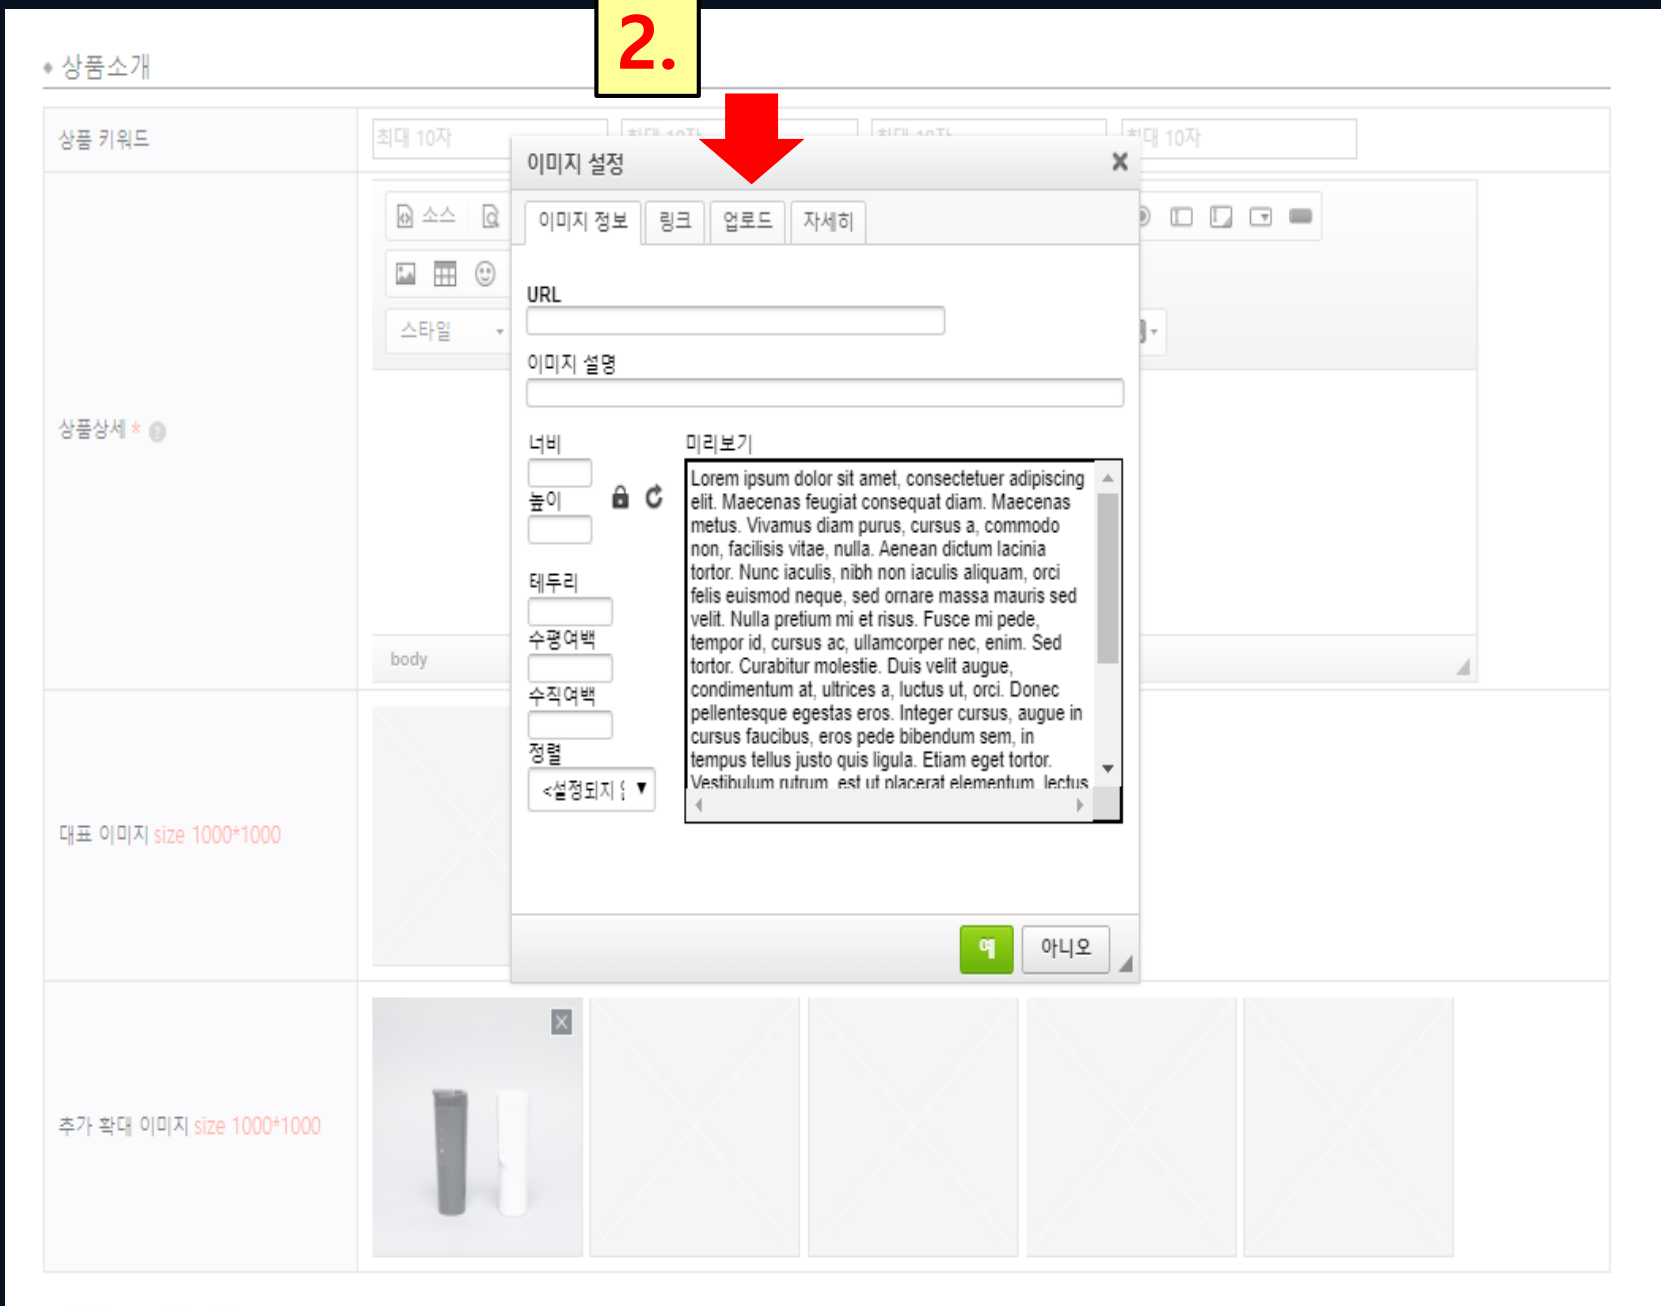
2.

상품소개

상품 키워드

최대 10자 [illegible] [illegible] 최대 10자

소스

스타일

상품상세 *

body

대표 이미지 size 1000*1000

추가 확대 이미지 size 1000*1000

이미지 설정

이미지 정보 | 링크 | 업로드 | 자세히

URL

이미지 설명

너비

높이

테두리

수평여백

수직여백

정렬

<설정되지 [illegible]

미리보기

Lorem ipsum dolor sit amet, consectetuer adipiscing elit. Maecenas feugiat consequat diam. Maecenas metus. Vivamus diam purus, cursus a, commodo non, facilisis vitae, nulla. Aenean dictum lacinia tortor. Nunc iaculis, nibh non iaculis aliquam, orci felis euismod neque, sed ornare massa mauris sed velit. Nulla pretium mi et risus. Fusce mi pede, tempor id, cursus ac, ullamcorper nec, enim. Sed tortor. Curabitur molestie. Duis velit augue, condimentum at, ultrices a, luctus ut, orci. Donec pellentesque egestas eros. Integer cursus, augue in cursus faucibus, eros pede bibendum sem, in tempus tellus justo quis ligula. Etiam eget tortor. Vestibulum rutrum, est ut placerat elementum, lectus

예 아니오